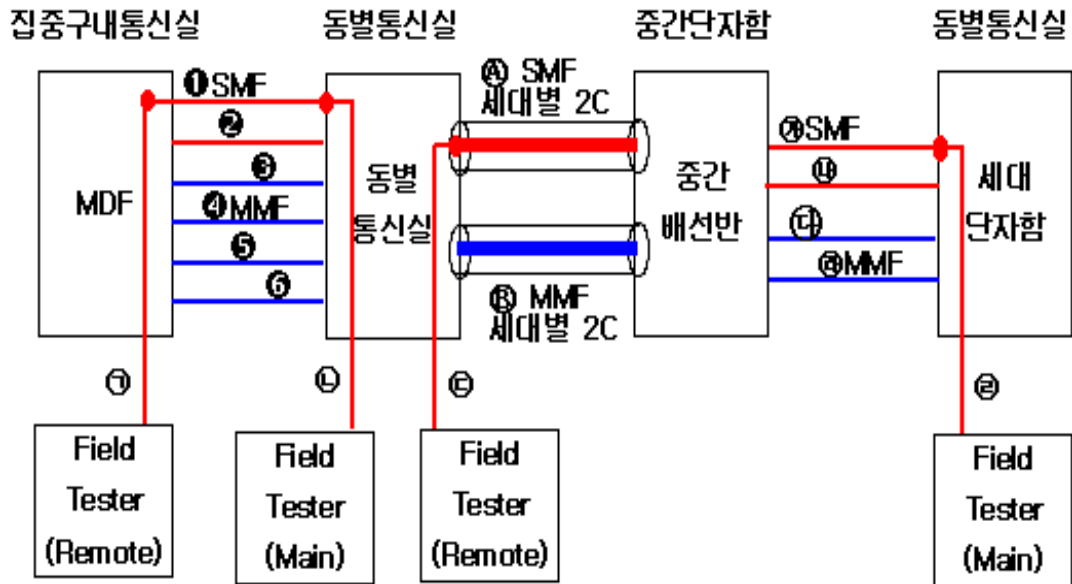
집중구내통신실

동별통신실

중간단자함

동별통신실

❶SMF

❷

❸

❹MMF

❺

❻

MDF

동별 통신실

Ⓐ SMF 세대별 2C

Ⓑ MMF 세대별 2C

중간 배선반

㉮SMF

㉯

㉰

㉱MMF

세대 단자함

㉠

㉡

㉢

㉣

Field Tester (Remote)

Field Tester (Main)

Field Tester (Remote)

Field Tester (Main)